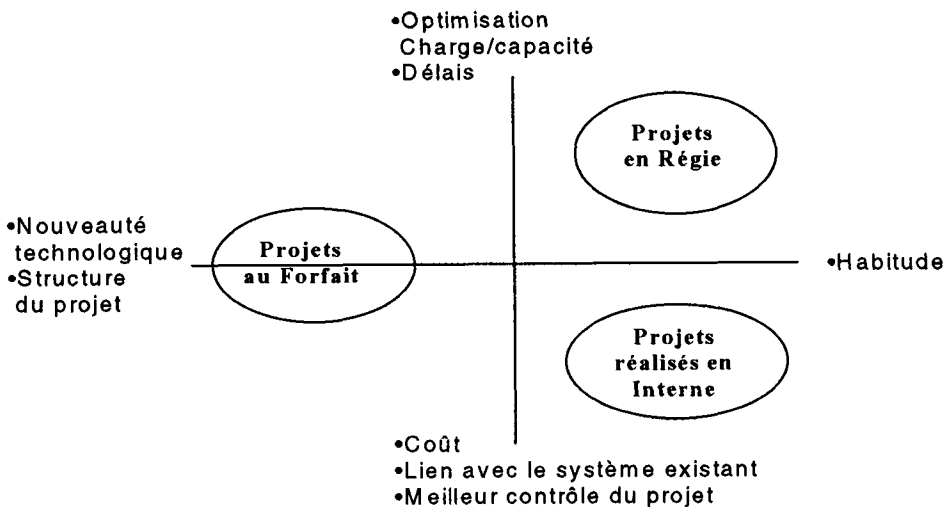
•Optimisation Charge/capacité
•Délais

Projets en Régie

•Nouveauté technologique
•Structure du projet

Projets au Forfait

•Habitude

Projets réalisés en Interne

•Coût
•Lien avec le système existant
•Meilleur contrôle du projet